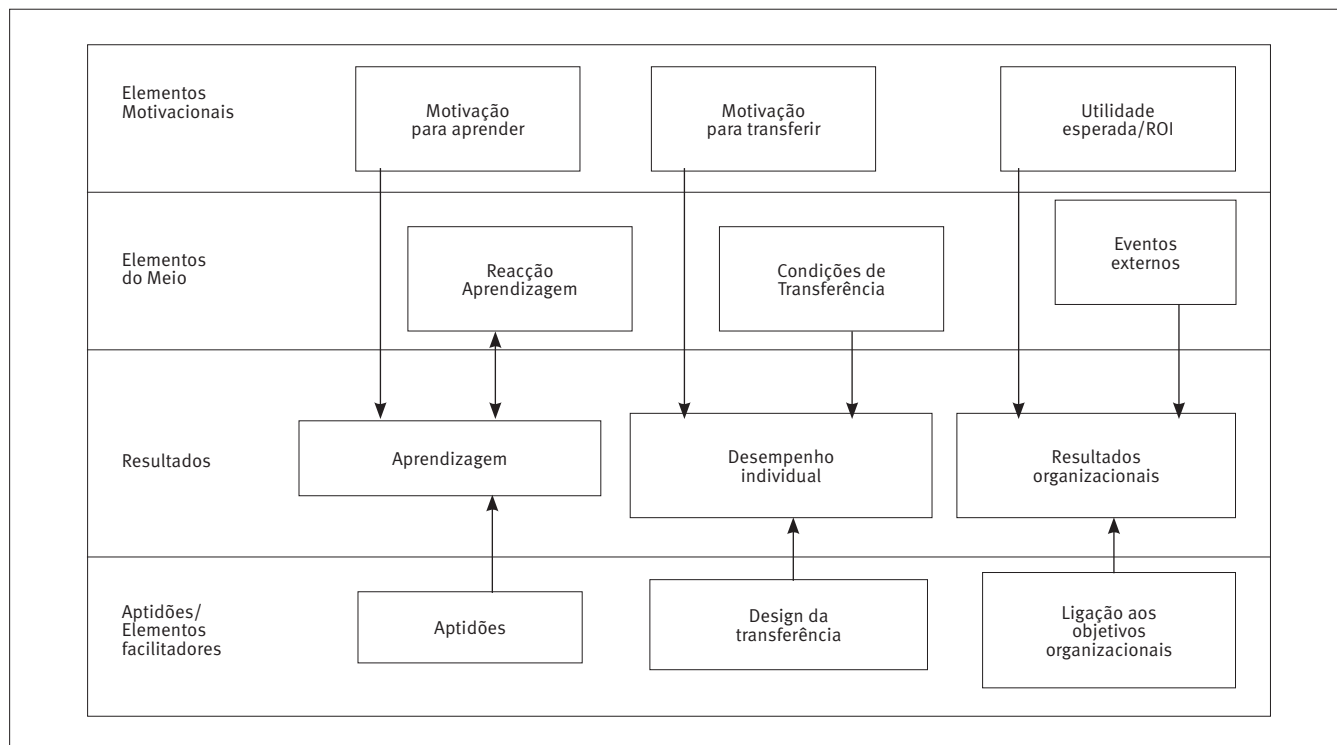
Elementos Motivacionais

Motivação para aprender

Motivação para transferir

Utilidade esperada/ROI

Elementos do Meio

Reacção Aprendizagem

Condições de Transferência

Eventos externos

Resultados

Aprendizagem

Desempenho individual

Resultados organizacionais

Aptidões/ Elementos facilitadores

Aptidões

Design da transferência

Ligação aos objetivos organizacionais